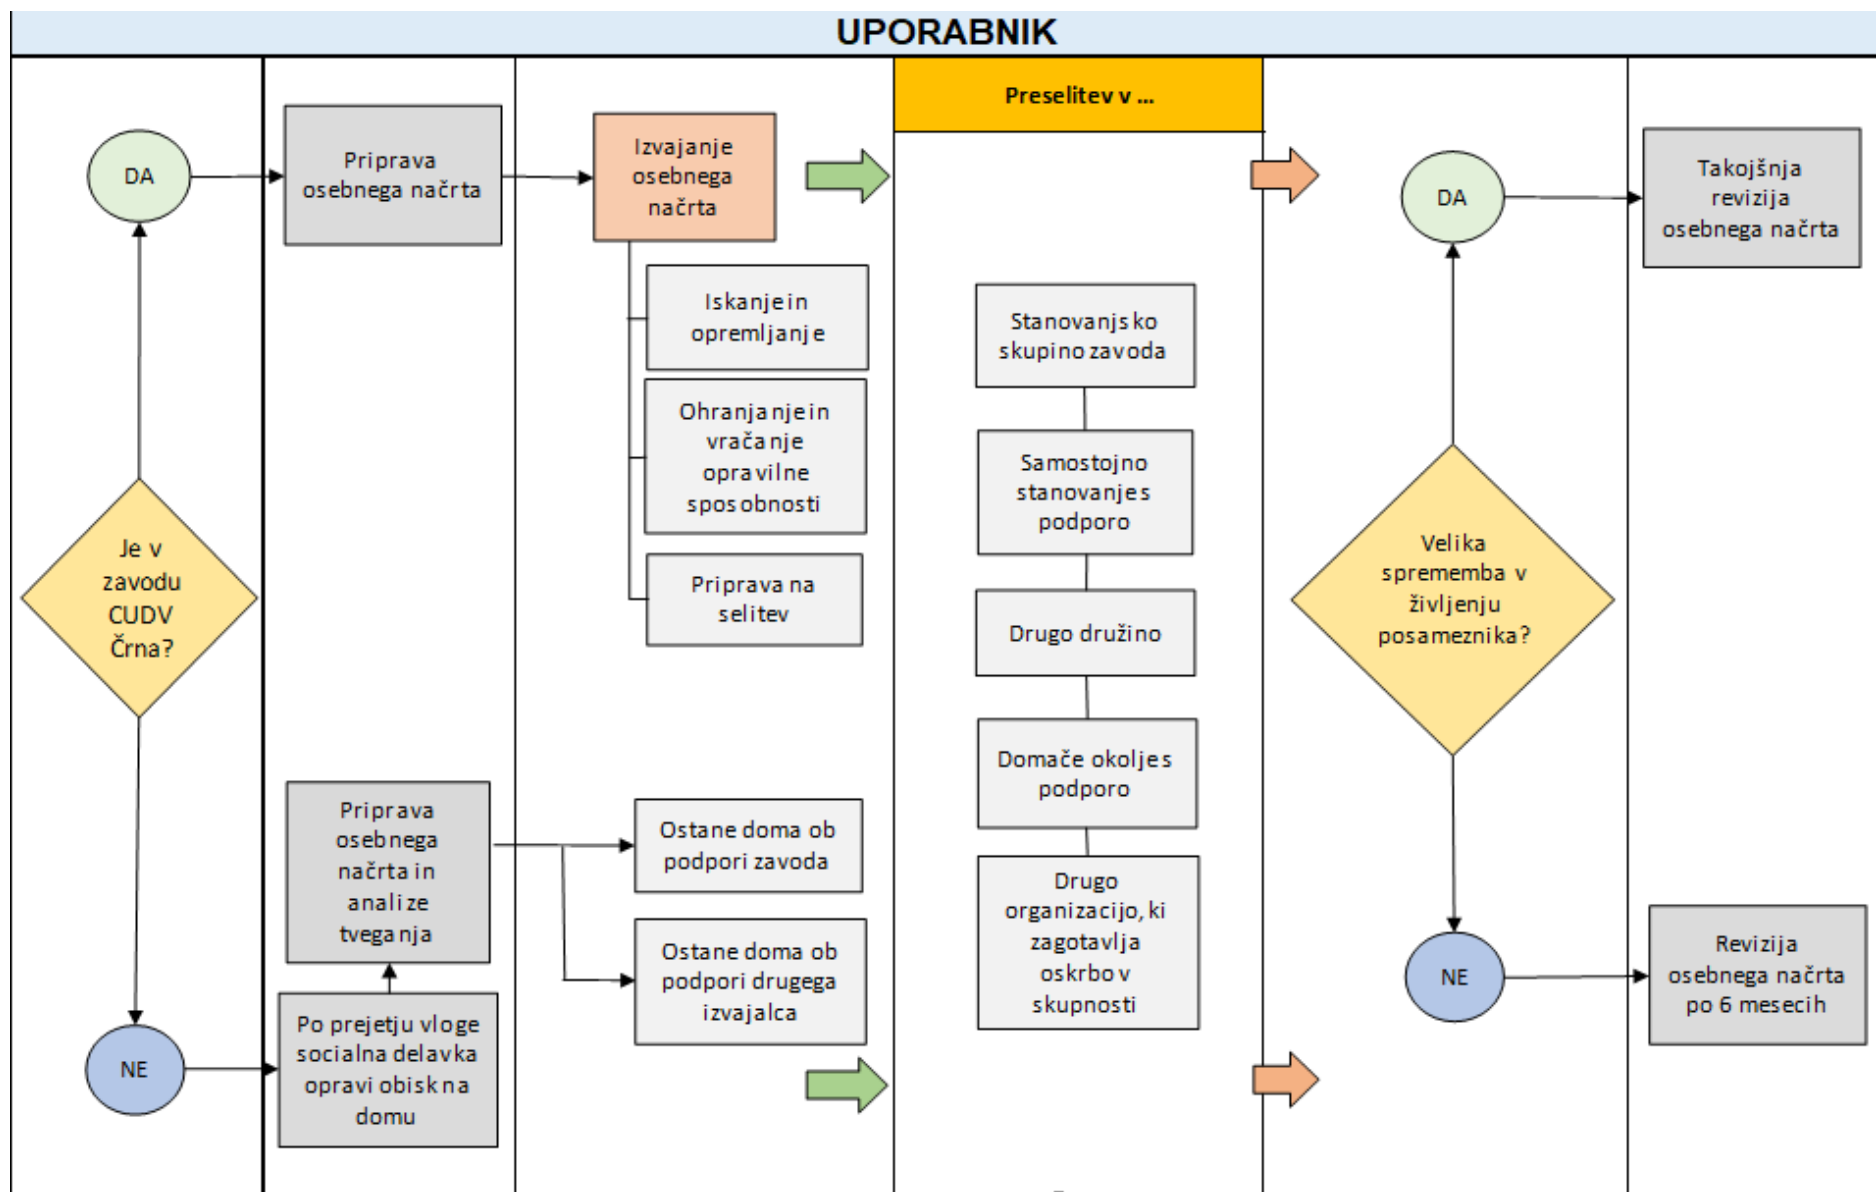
UPORABNIK

Je v zavodu CUDV Črna?

DA

NE

Priprava osebnega načrta

Po prejetju vloge socialna delavka opravi obisk na domu

Priprava osebnega načrta in analize tveganja

Izvajanje osebnega načrta

Iskanje in opremljanje

Ohranjanje in vračanje opravilne sposobnosti

Priprava na selitev

Ostane doma ob podpori zavoda

Ostane doma ob podpori drugega izvajalca

Preselitev v ...

Stanovanjsko skupino zavoda

Samostojno stanovanje s podporo

Drugo družino

Domače okolje s podporo

Drugo organizacijo, ki zagotavlja oskrbo v skupnosti

Velika sprememba v življenju posameznika?

DA

NE

Takojšnja revizija osebnega načrta

Revizija osebnega načrta po 6 mesecih